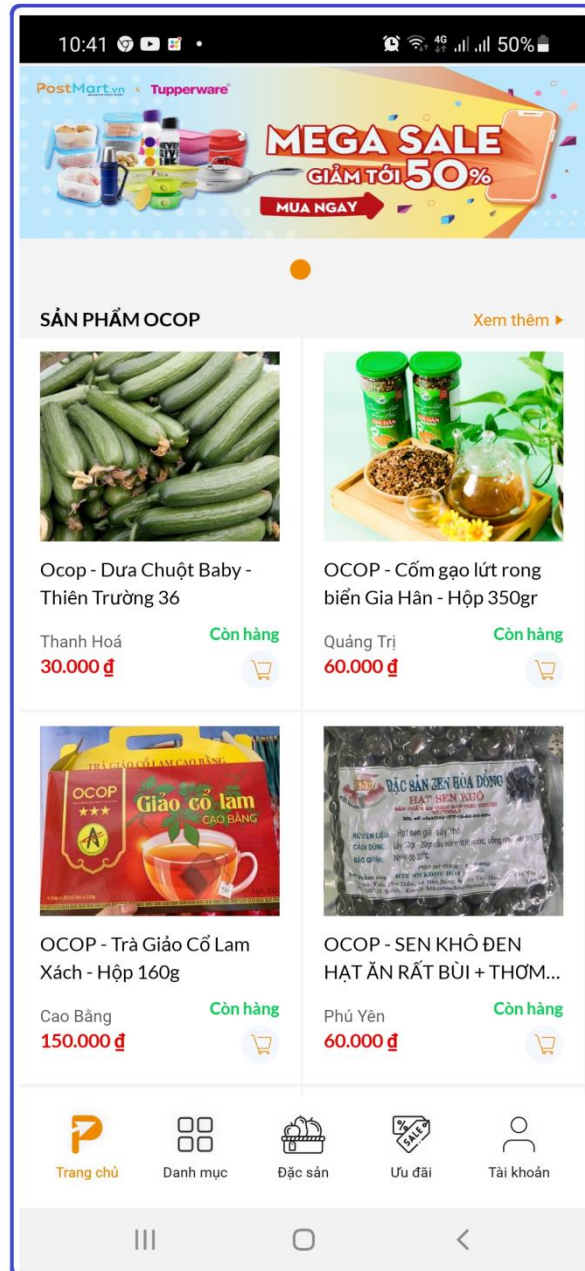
10:41 • 4G 50%

PostMart.vn Tupperware
MEGA SALE
GIẢM TỚI 50%
MUA NGAY

SẢN PHẨM OCOP
Xem thêm ▸

Ocop - Dưa Chuột Baby - Thiên Trường 36
Thanh Hoá
Còn hàng
30.000 ₫

OCOP - Cốm gạo lứt rong biển Gia Hân - Hộp 350gr
Quảng Trị
Còn hàng
60.000 ₫

OCOP
Giảo cổ lam
CAO BẰNG
TRÀ GIẢO CỔ LAM CAO BẰNG

OCOP - Trà Giảo Cổ Lam Xách - Hộp 160g
Cao Bằng
Còn hàng
150.000 ₫

ĐẶC SẢN SEN HÒA ĐỒNG
HẠT SEN KHÔ

OCOP - SEN KHÔ ĐEN HẠT ĂN RẤT BÙI + THƠM...
Phú Yên
Còn hàng
60.000 ₫

Trang chủ
Danh mục
Đặc sản
Ưu đãi
Tài khoản